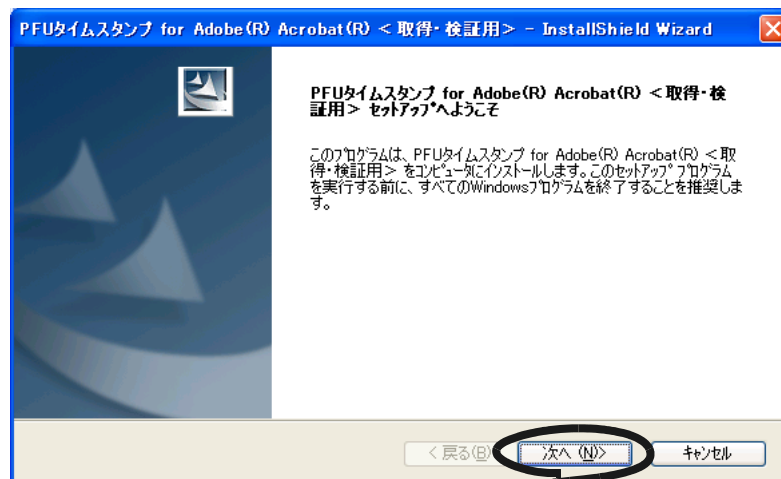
PFUタイムスタンプ for Adobe(R) Acrobat(R) <取得・検証用> - InstallShield Wizard

PFUタイムスタンプ for Adobe(R) Acrobat(R) <取得・検証用> セットアップへようこそ

このプログラムは、PFUタイムスタンプ for Adobe(R) Acrobat(R) <取得・検証用> をコンピュータにインストールします。このセットアッププログラムを実行する前に、すべてのWindowsプログラムを終了することを推奨します。

< 戻る(B) 次へ (N)> キャンセル